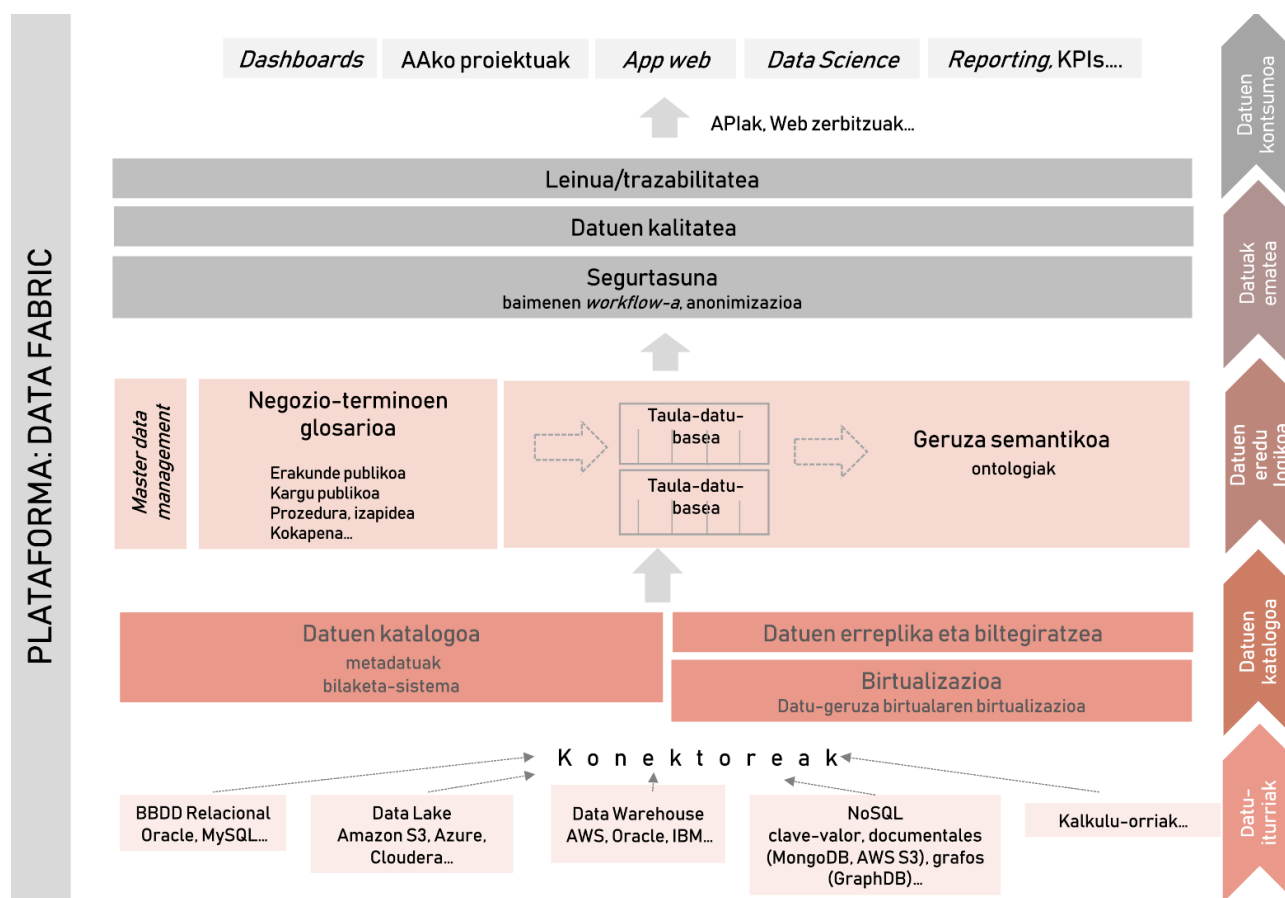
PLATAFORMA: DATA FABRIC

Dashboards
AAko proiektuak
App web
Data Science
Reporting, KPIs....

APIak, Web zerbitzuak...

Leinua/trazabilitatea

Datuen kalitatea

Segurtasuna
baimenen workflow-a, anonimizazioa

Master data management

Negozio-terminoen glosarioa
Erakunde publikoa
Kargu publikoa
Prozedura, izapidea
Kokapena...

Taula-datu-basea
Taula-datu-basea

Geruza semantikoa
ontologiak

Datuen katalogoa
metadatuak
bilaketa-sistema

Datuen erreplika eta biltegiratzea

Birtualizazioa
Datu-geruza birtualaren birtualizazioa

K o n e k t o r e a k

BBDD Relacional
Oracle, MySQL...

Data Lake
Amazon S3, Azure, Cloudera...

Data Warehouse
AWS, Oracle, IBM...

NoSQL
clave-valor, documentales (MongoDB, AWS S3), grafos (GraphDB)...

Kalkulu-orriak...

Datuen kontsumoa
Datuak ematea
Datuen eredu logikoa
Datuen katalogoa
Datu-iturriak